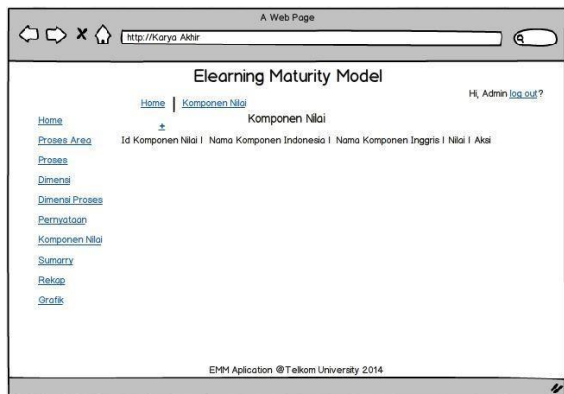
A Web Page

http://Karya Akhir

Elearning Maturity Model

Hi, Admin log out?

Home | Komponen Nilai

Home
Proses Area
Proses
Dimensi
Dimensi Proses
Pernyataan
Komponen Nilai
Sumarry
Rekap
Grafik

Komponen Nilai

+

Id Komponen Nilai | Nama Komponen Indonesia | Nama Komponen Inggris | Nilai | Aksi

EMM Aplication @Telkom University 2014